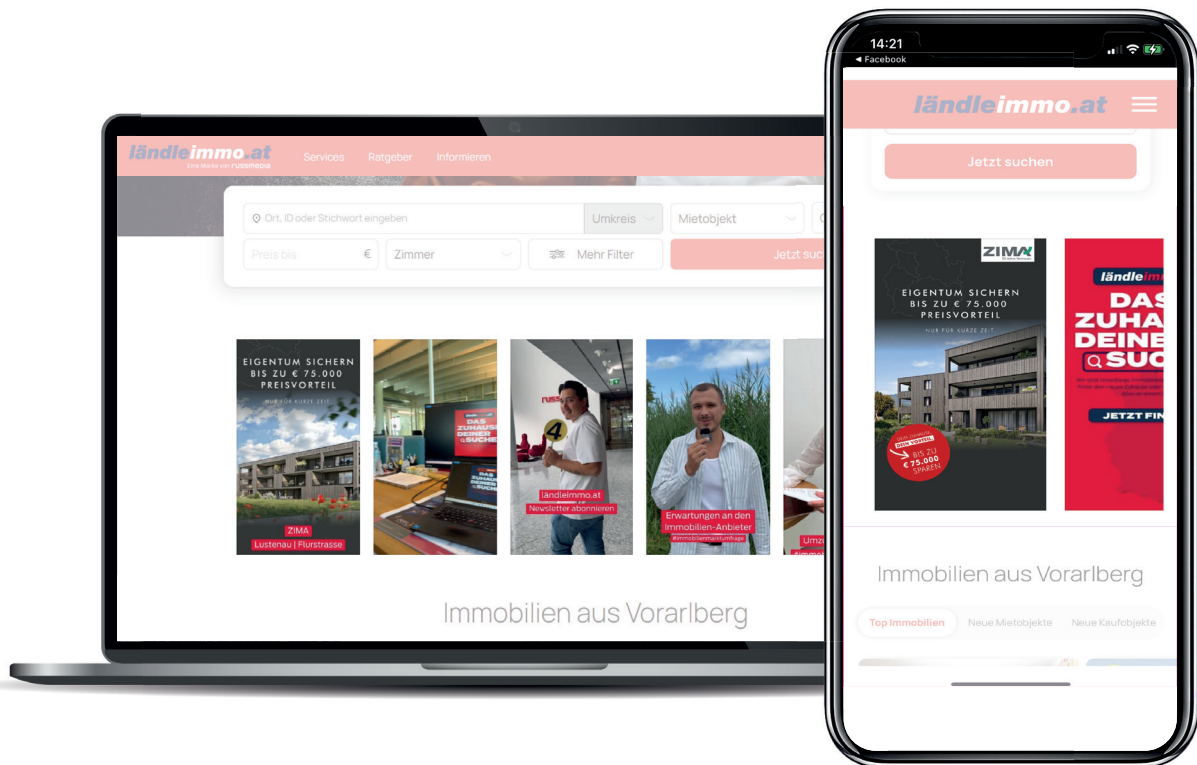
ländleimmo.at
Eine Marke von russmedia
Services Ratgeber Informieren

Ort, ID oder Stichwort eingeben
Umkreis
Mietobjekt
Preis bis €
Zimmer
Mehr Filter
Jetzt suc

EIGENTUM SICHERN BIS ZU € 75.000 PREISVORTEIL
NUR FÜR KURZE ZEIT
ZIMA
Lustenau | Flurstrasse

DAS ZUHAUSE DEINER SUCHE

ländleimmo.at
Newsletter abonnieren

Erwartungen an den Immobilien-Anbieter
#immobilienmarktumfrage

Umzu

Immobilien aus Vorarlberg

14:21
◂ Facebook
ländleimmo.at
Jetzt suchen

ZIMA
EIGENTUM SICHERN BIS ZU € 75.000 PREISVORTEIL
NUR FÜR KURZE ZEIT
BIS ZU € 75.000 SPAREN

ländleim
DAS ZUHA DEINE SUC
JETZT FIN

Immobilien aus Vorarlberg
Top Immobilien Neue Mietobjekte Neue Kaufobjekte